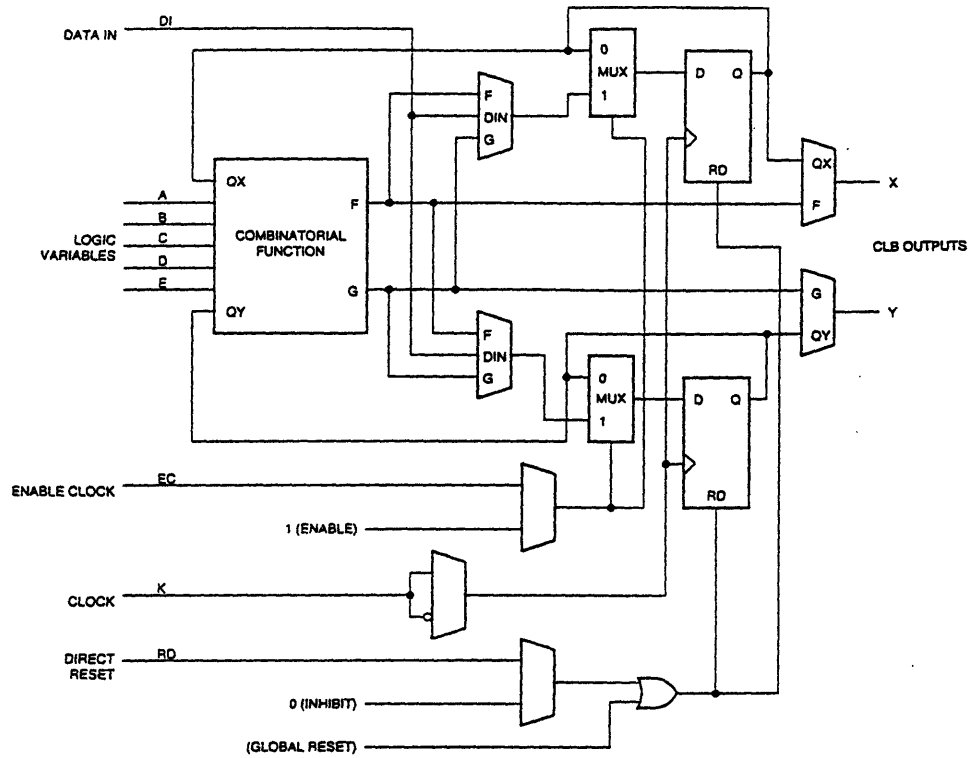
DATA IN
DI
0
MUX
1
D
Q
F
DIN
G
QX
COMBINATORIAL FUNCTION
F
RD
QX
X
F
A
B
C
LOGIC VARIABLES
D
E
CLB OUTPUTS
G
G
Y
QY
QY
F
DIN
G
0
MUX
1
D
Q
ENABLE CLOCK
EC
RD
1 (ENABLE)
CLOCK
K
DIRECT RESET
RD
0 (INHIBIT)
(GLOBAL RESET)